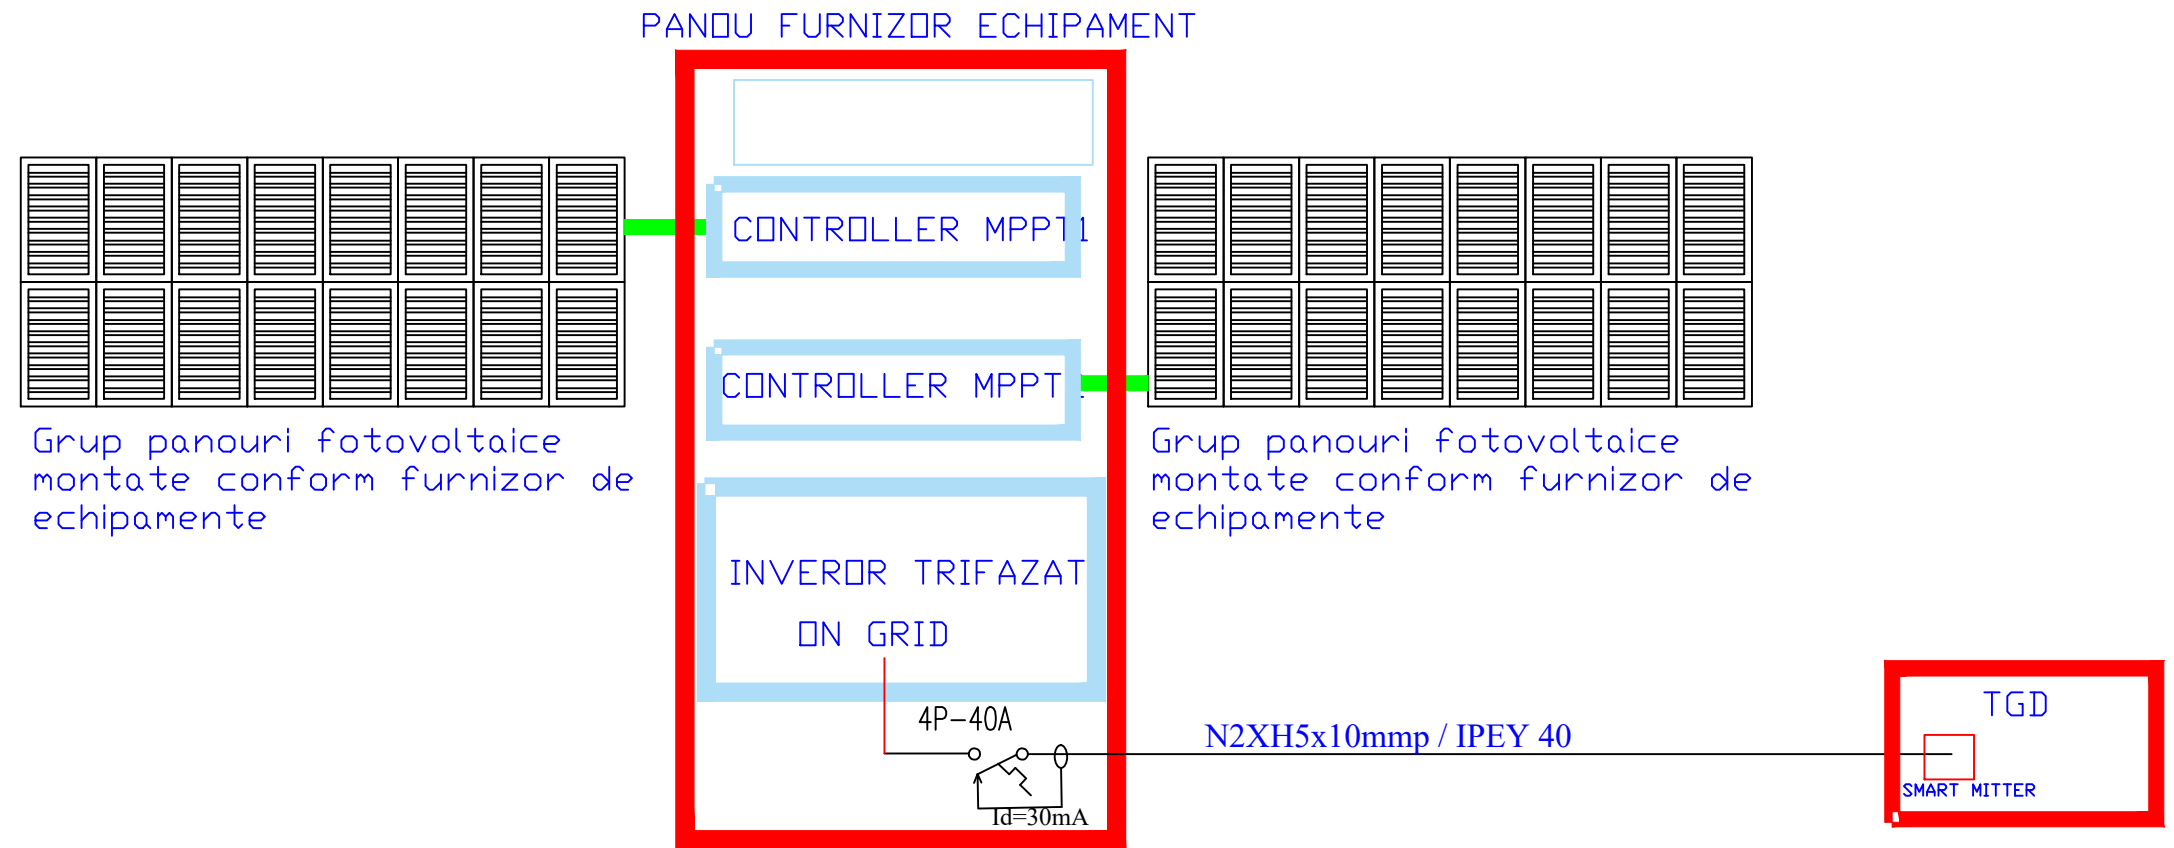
PANOU FURNIZOR ECHIPAMENT

CONTROLLER MPPT1

CONTROLLER MPPT

INVEROR TRIFAZAT
ON GRID

Grup panouri fotovoltaice montate conform furnizor de echipamente

Grup panouri fotovoltaice montate conform furnizor de echipamente

4P-40A

Id=30mA

N2XH5x10mmp / IPEY 40

TGD

SMART MITTER